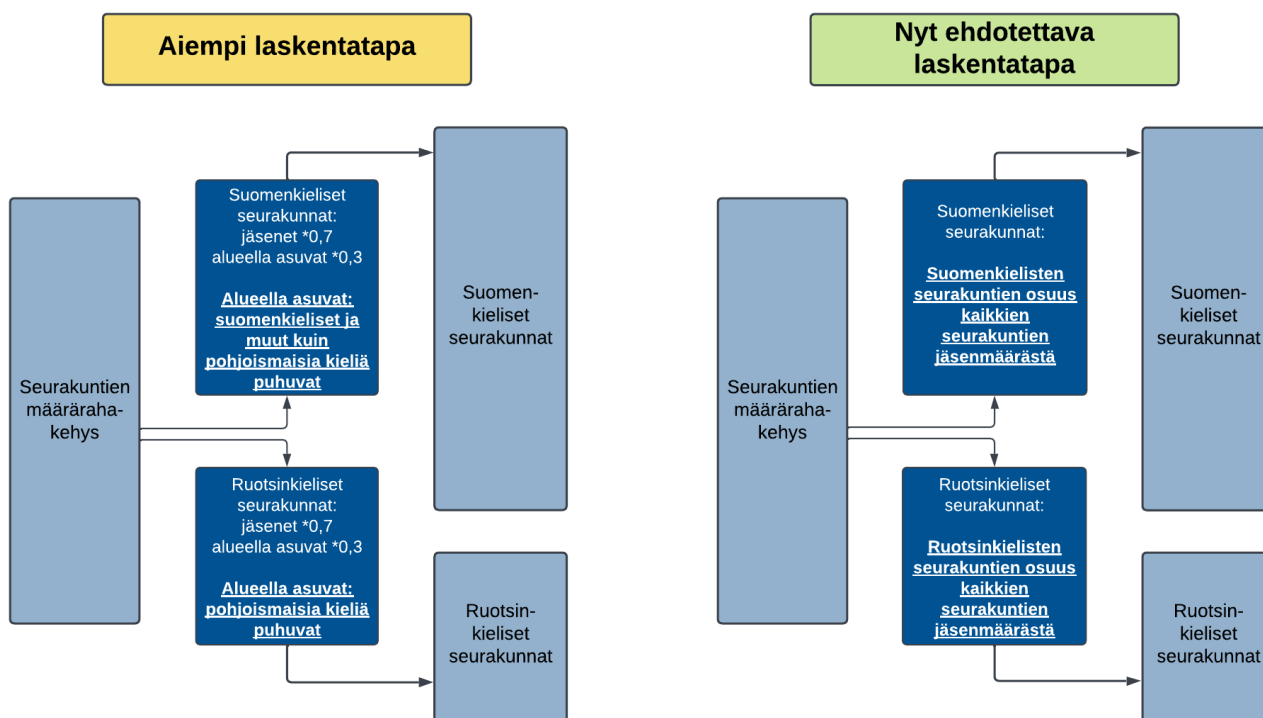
Aiempi laskentatapa

Seurakuntien määrärahakehys

Suomenkieliset seurakunnat: jäsenet *0,7 alueella asuvat *0,3

Alueella asuvat: suomenkieliset ja muut kuin pohjoismaisia kieliä puhuvat

Ruotsinkieliset seurakunnat: jäsenet *0,7 alueella asuvat *0,3

Alueella asuvat: pohjoismaisia kieliä puhuvat

Suomenkieliset seurakunnat

Ruotsinkieliset seurakunnat

Nyt ehdotettava laskentatapa

Seurakuntien määrärahakehys

Suomenkieliset seurakunnat:

Suomenkielisten seurakuntien osuus kaikkien seurakuntien jäsenmäärästä

Ruotsinkieliset seurakunnat:

Ruotsinkielisten seurakuntien osuus kaikkien seurakuntien jäsenmäärästä

Suomenkieliset seurakunnat

Ruotsinkieliset seurakunnat